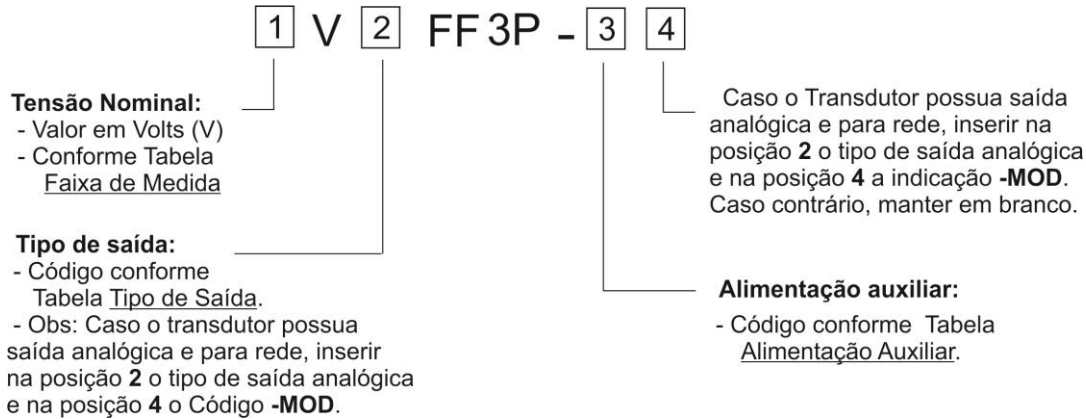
1 V 2 FF3P - 3 4

**Tensão Nominal:**
- Valor em Volts (V)
- Conforme Tabela Faixa de Medida

**Tipo de saída:**
- Código conforme Tabela Tipo de Saída.
- Obs: Caso o transdutor possua saída analógica e para rede, inserir na posição **2** o tipo de saída analógica e na posição **4** o Código **-MOD**.

Caso o Transdutor possua saída analógica e para rede, inserir na posição **2** o tipo de saída analógica e na posição **4** a indicação **-MOD**. Caso contrário, manter em branco.

**Alimentação auxiliar:**
- Código conforme Tabela Alimentação Auxiliar.